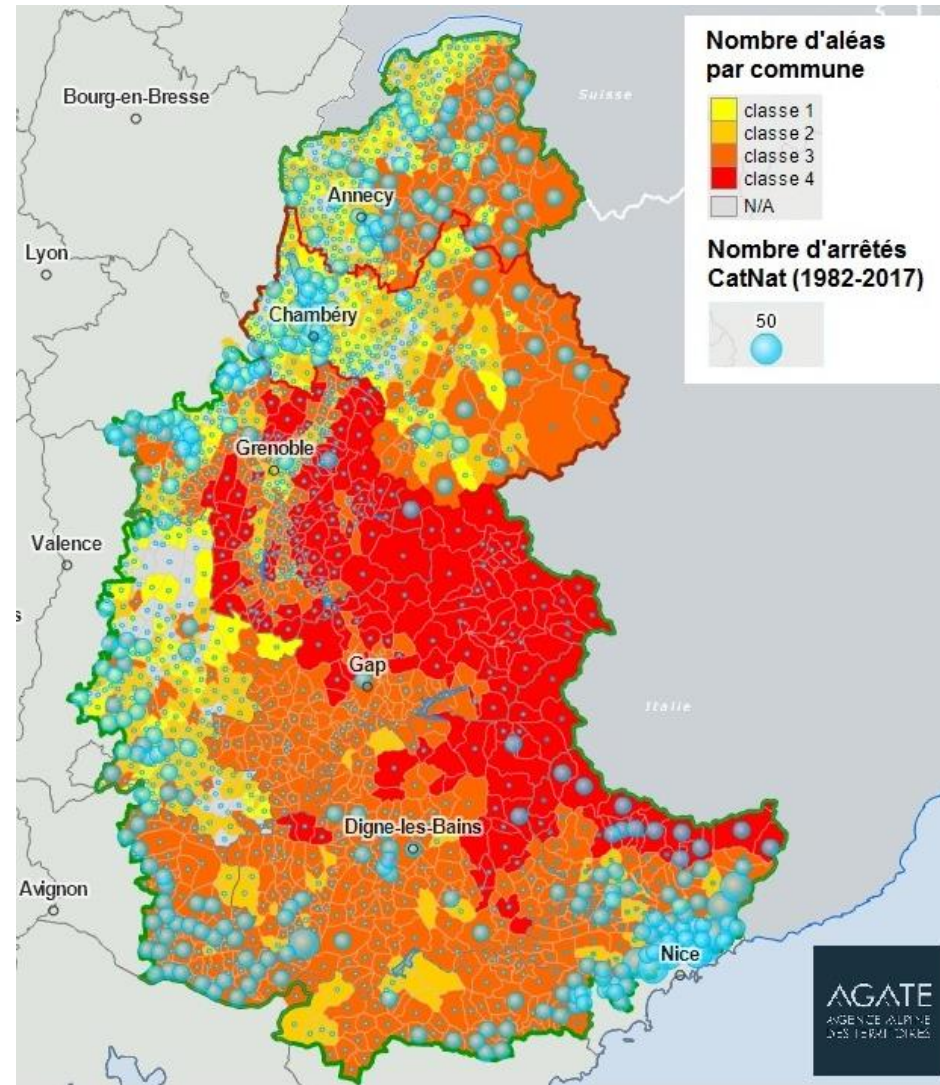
Nombre d'aléas par commune

classe 1
classe 2
classe 3
classe 4
N/A

Nombre d'arrêtés CatNat (1982-2017)

50

Suisse

Bourg-en-Bresse

Annecy

Lyon

Chambéry

Grenoble

Valence

Gap

Italie

Digne-les-Bains

Avignon

Nice

AGATE
AGENCE ALPINE DES TERRITOIRES